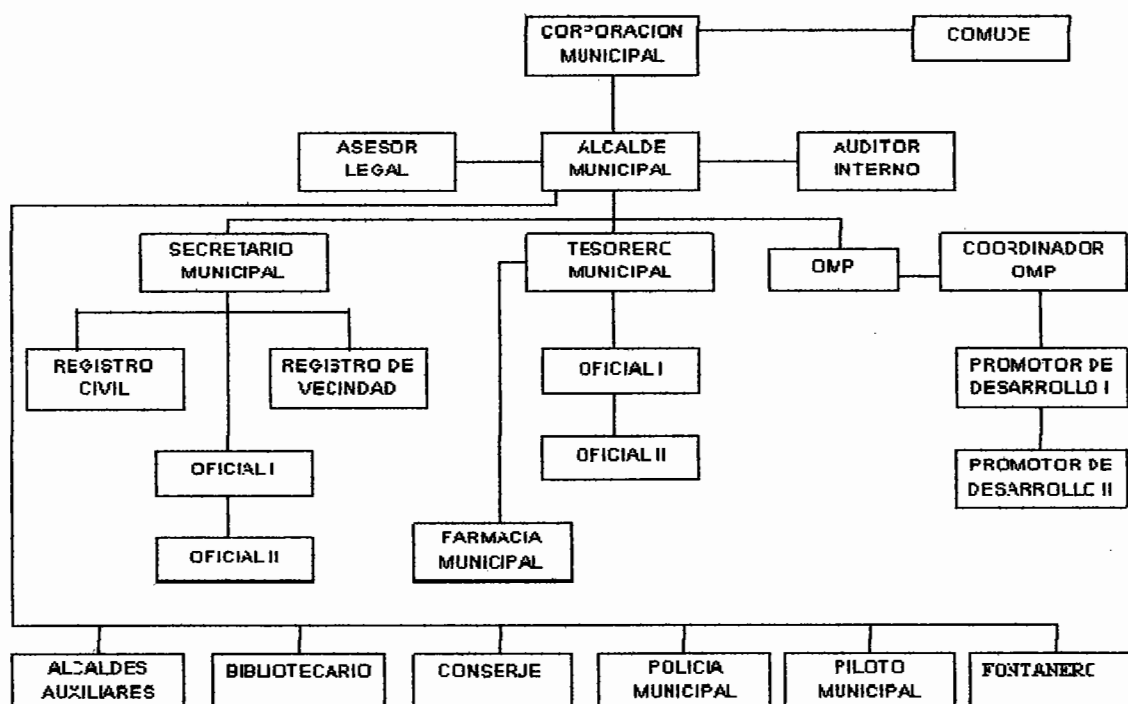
CORPORACION MUNICIPAL

COMUDE

ASESOR LEGAL

ALCALDE MUNICIPAL

AUDITOR INTERNO

SECRETARIO MUNICIPAL

TESORERC MUNICIPAL

OMP

COORDINADOR OMP

REGISTRO CIVIL

REGISTRO DE VECINDAD

OFICIAL I

OFICIAL II

PROMOTOR DE DESARROLLO I

PROMOTOR DE DESARROLLC II

OFICIAL I

OFICIAL II

FARMACIA MUNICIPAL

ALCALDES AUXILIARES

BIBLIOTECARIO

CONSERJE

POLICIA MUNICIPAL

PILOTO MUNICIPAL

FONTANERC